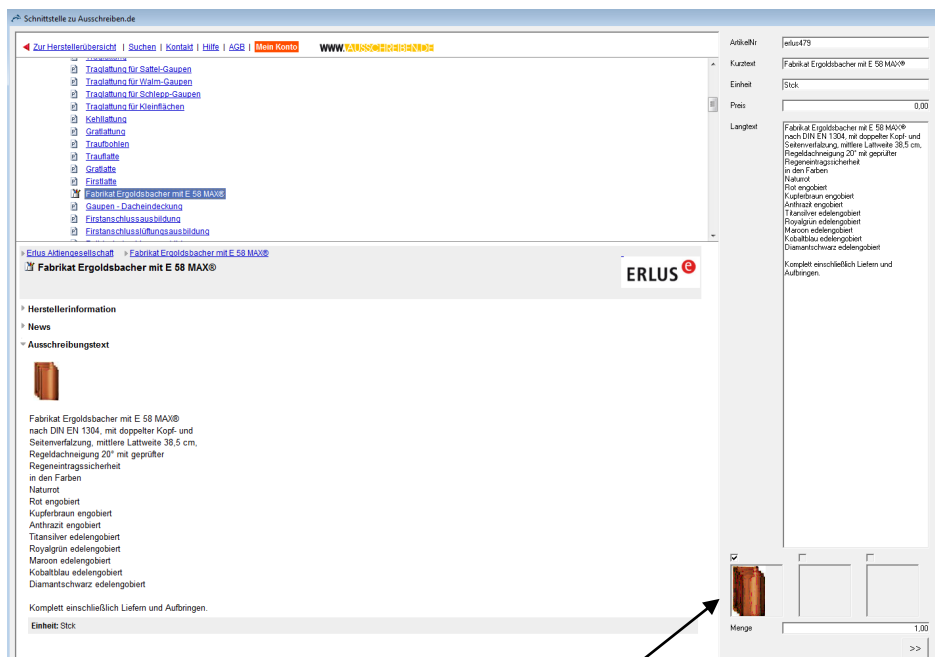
Schnittstelle zu Ausschreiben.de

Zur Herstellerübersicht | Suchen | Kontakt | Hilfe | AGB | Mein Konto WWW.AUSSCHREIBEN.DE

Traglattung für Sattel-Gaupen
Traglattung für Walm-Gaupen
Traglattung für Schlepp-Gaupen
Traglattung für Kleinflächen
Kehllattung
Gratlattung
Traufbohlen
Trauflatte
Gratlatte
Firstlatte
Fabrikat Ergoldsbacher mit E 58 MAX®
Gaupen - Dacheindeckung
Firstanschlussausbildung
Firstanschlusslüftungsausbildung

Erlus Aktiengesellschaft Fabrikat Ergoldsbacher mit E 58 MAX®
Fabrikat Ergoldsbacher mit E 58 MAX®

ERLUS

Herstellerinformation
News
Ausschreibungstext

Fabrikat Ergoldsbacher mit E 58 MAX®
nach DIN EN 1304, mit doppelter Kopf- und Seitenverfalzung, mittlere Lattweite 38,5 cm, Regeldachneigung 20° mit geprüfter Regeneintragssicherheit
in den Farben
Naturrot
Rot engobiert
Kupferbraun engobiert
Anthrazit engobiert
Titansilver edelengobiert
Royalgrün edelengobiert
Maroon edelengobiert
Kobaltblau edelengobiert
Diamantschwarz edelengobiert

Komplett einschließlich Liefern und Aufbringen.

Einheit: Stck

ArtikelNr erlus479
Kurztext Fabrikat Ergoldsbacher mit E 58 MAX®
Einheit Stck
Preis 0,00
Langtext Fabrikat Ergoldsbacher mit E 58 MAX®
nach DIN EN 1304, mit doppelter Kopf- und Seitenverfalzung, mittlere Lattweite 38,5 cm, Regeldachneigung 20° mit geprüfter Regeneintragssicherheit
in den Farben
Naturrot
Rot engobiert
Kupferbraun engobiert
Anthrazit engobiert
Titansilver edelengobiert
Royalgrün edelengobiert
Maroon edelengobiert
Kobaltblau edelengobiert
Diamantschwarz edelengobiert

Komplett einschließlich Liefern und Aufbringen.

Menge 1,00
>>